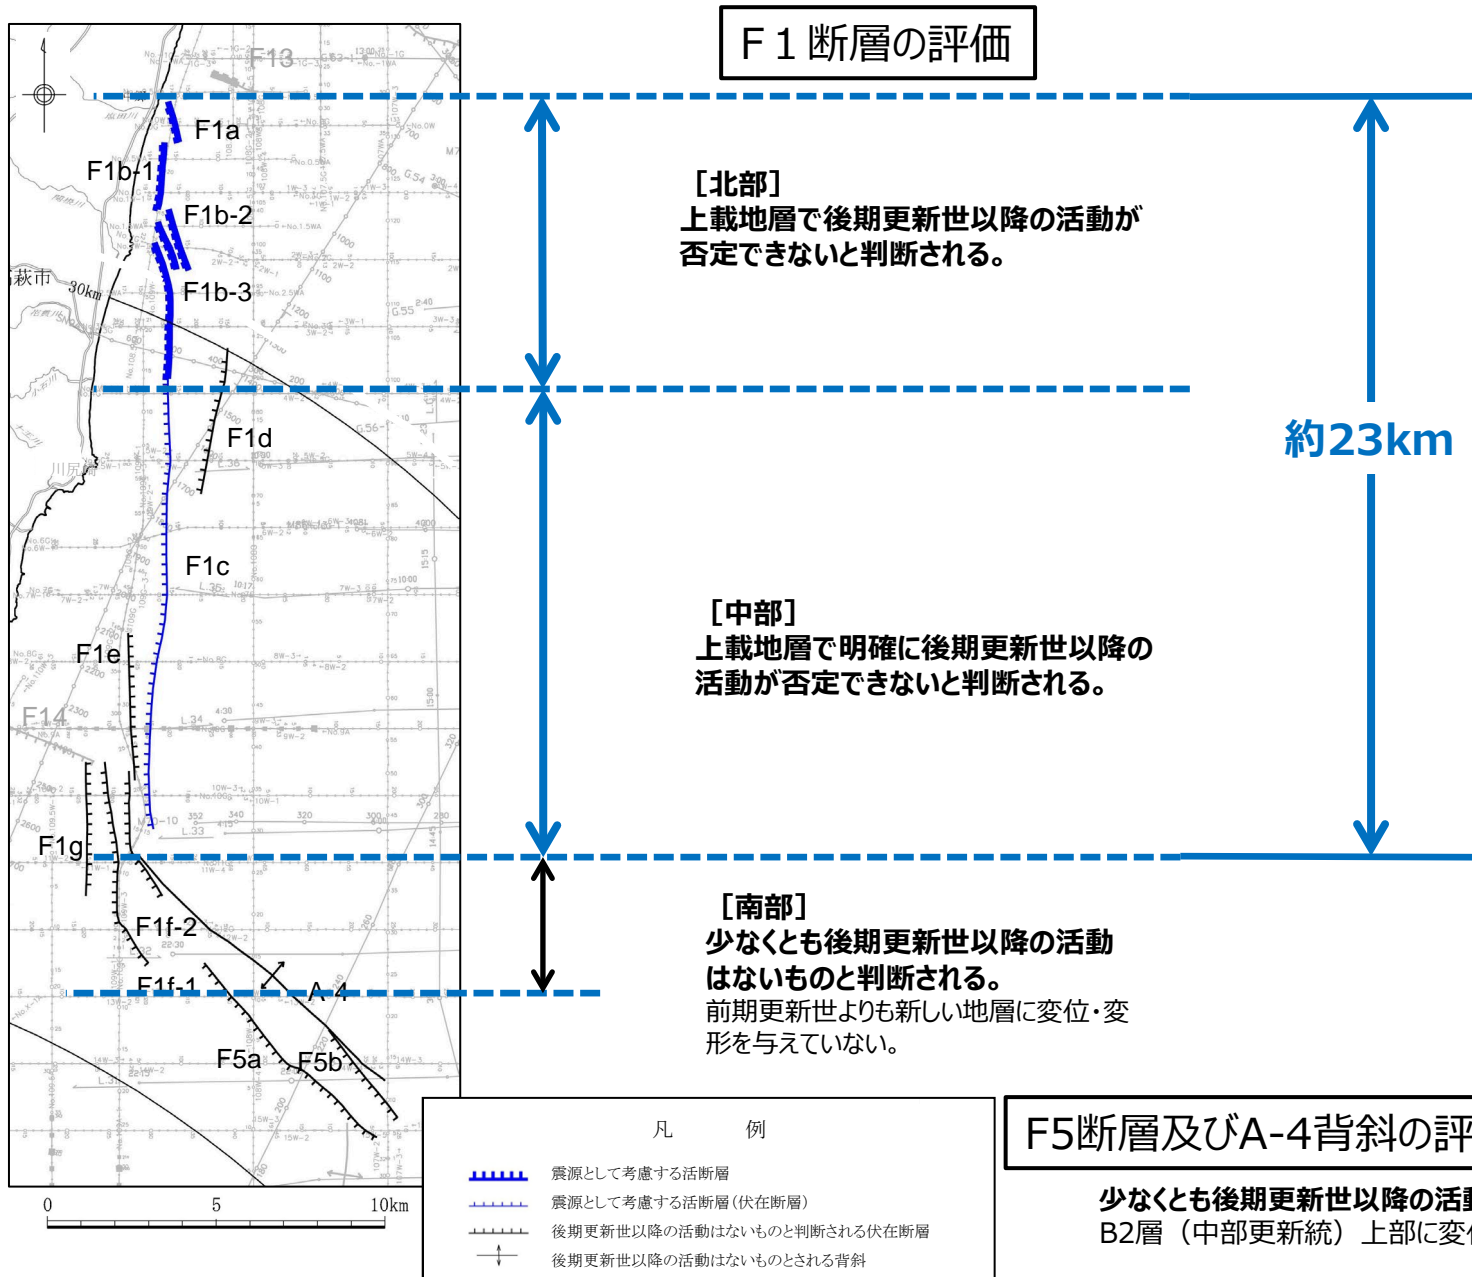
F１断層の評価

F13

F1a

F1b-1

F1b-2

F1b-3

萩市

30km

F1d

F1c

F1e

F14

F1g

F1f-2

F1f-1

A-4

F5a

F5b

［北部］
上載地層で後期更新世以降の活動が否定できないと判断される。

約23km

［中部］
上載地層で明確に後期更新世以降の活動が否定できないと判断される。

［南部］
少なくとも後期更新世以降の活動はないものと判断される。
前期更新世よりも新しい地層に変位・変形を与えていない。

0　5　10km

凡　例
震源として考慮する活断層
震源として考慮する活断層（伏在断層）
後期更新世以降の活動はないものと判断される伏在断層
後期更新世以降の活動はないものとされる背斜

F5断層及びA-4背斜の評

少なくとも後期更新世以降の活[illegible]
B2層（中部更新統）上部に変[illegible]